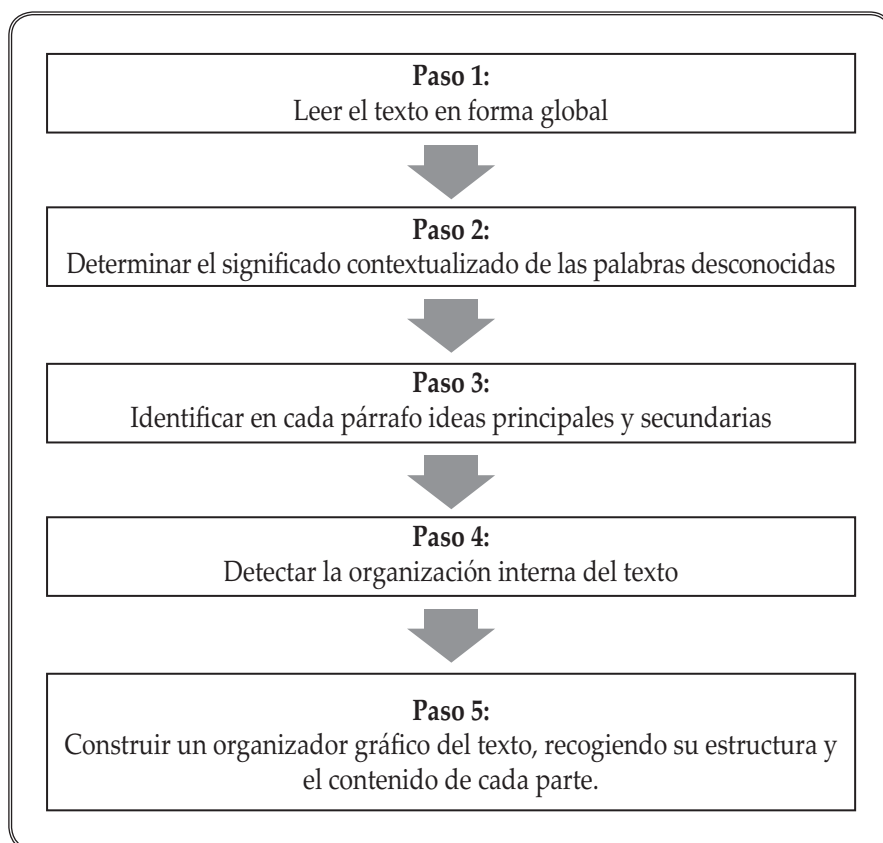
**Paso 1:**
Leer el texto en forma global

**Paso 2:**
Determinar el significado contextualizado de las palabras desconocidas

**Paso 3:**
Identificar en cada párrafo ideas principales y secundarias

**Paso 4:**
Detectar la organización interna del texto

**Paso 5:**
Construir un organizador gráfico del texto, recogiendo su estructura y el contenido de cada parte.